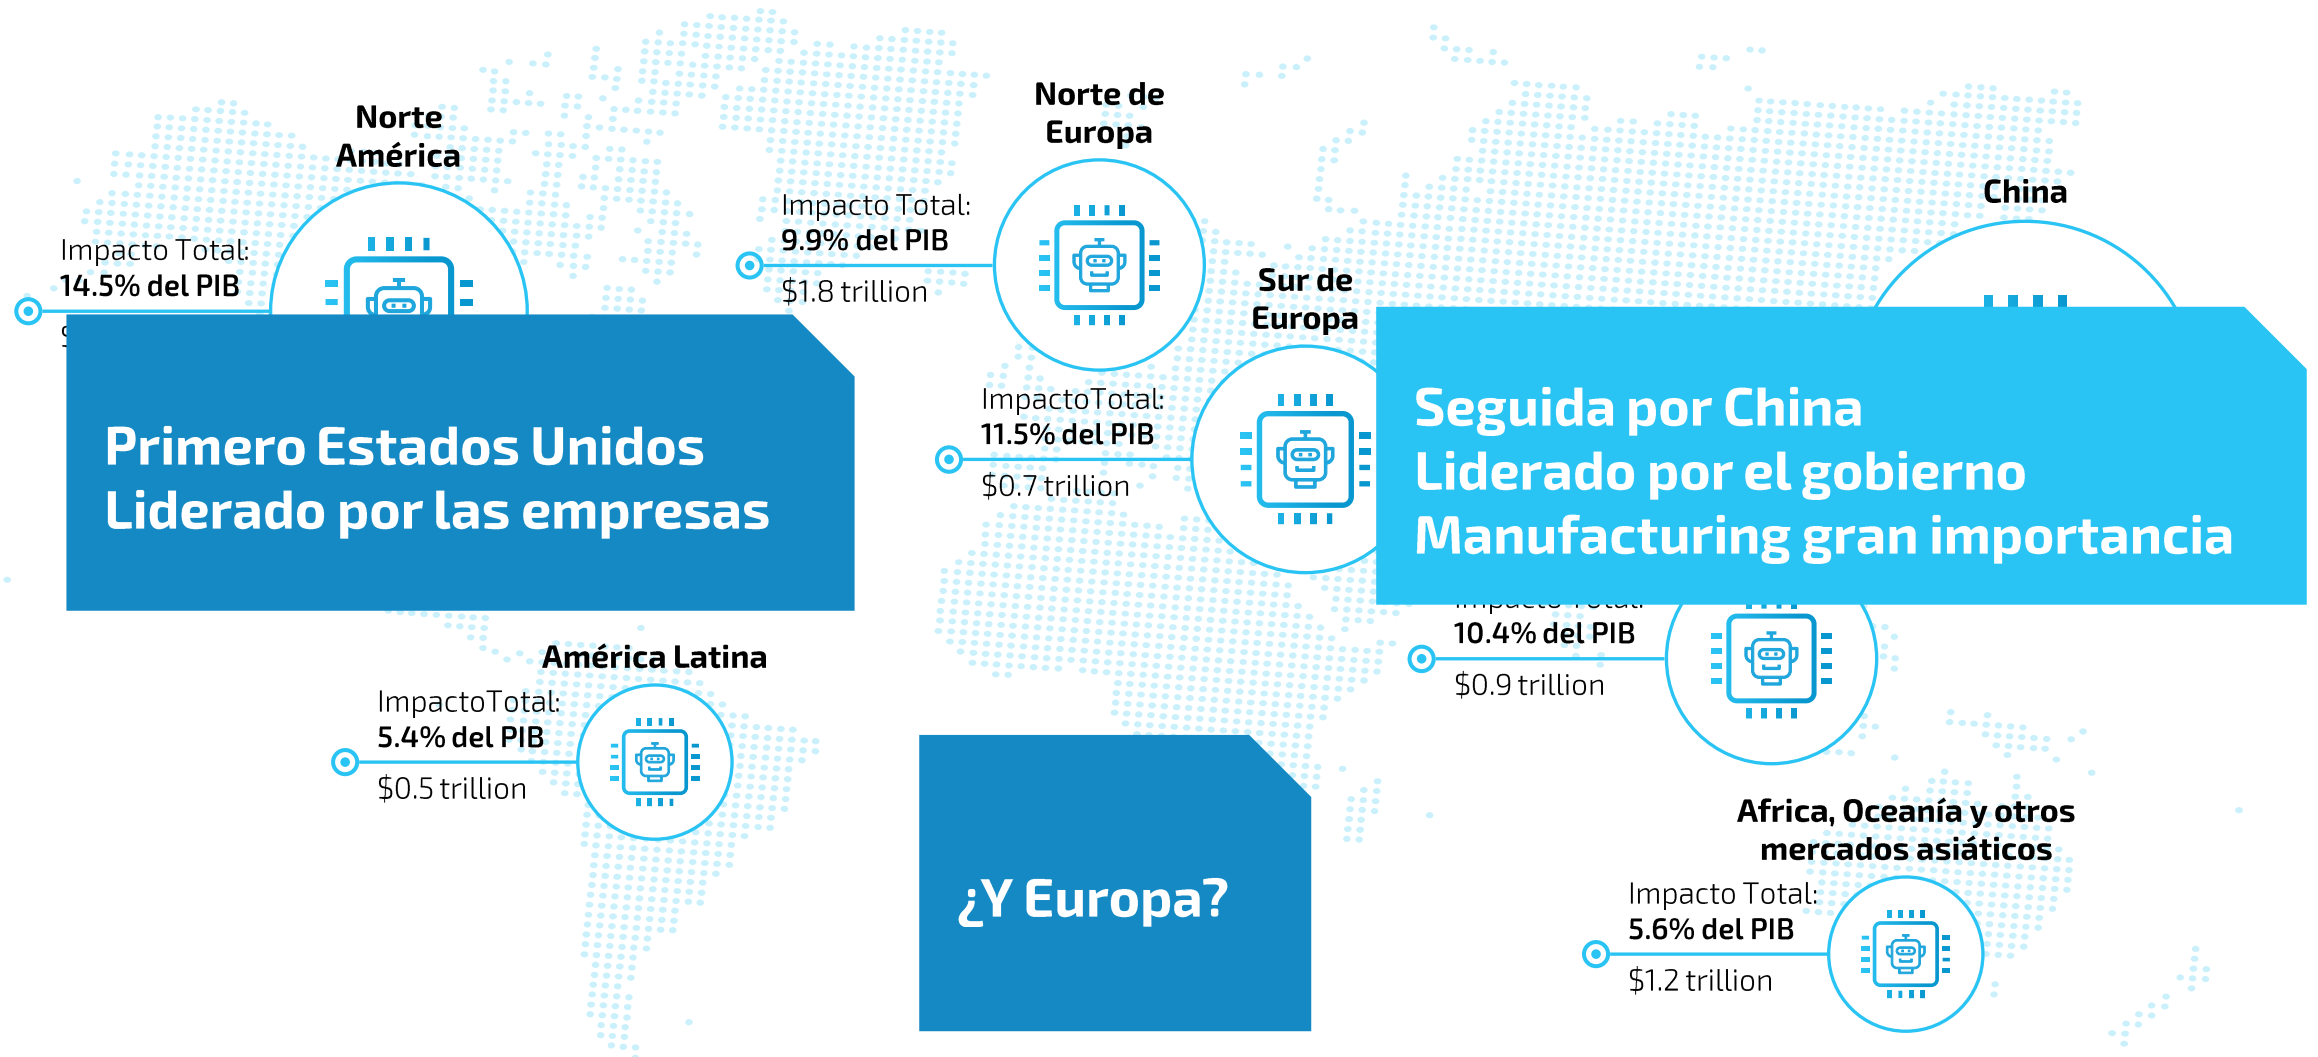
Norte América

Impacto Total:
14.5% del PIB

Norte de Europa

Impacto Total:
9.9% del PIB
$1.8 trillion

China

Sur de Europa

Primero Estados Unidos
Liderado por las empresas

ImpactoTotal:
11.5% del PIB
$0.7 trillion

Seguida por China
Liderado por el gobierno
Manufacturing gran importancia

10.4% del PIB
$0.9 trillion

América Latina

ImpactoTotal:
5.4% del PIB
$0.5 trillion

¿Y Europa?

Africa, Oceanía y otros mercados asiáticos

Impacto Total:
5.6% del PIB
$1.2 trillion